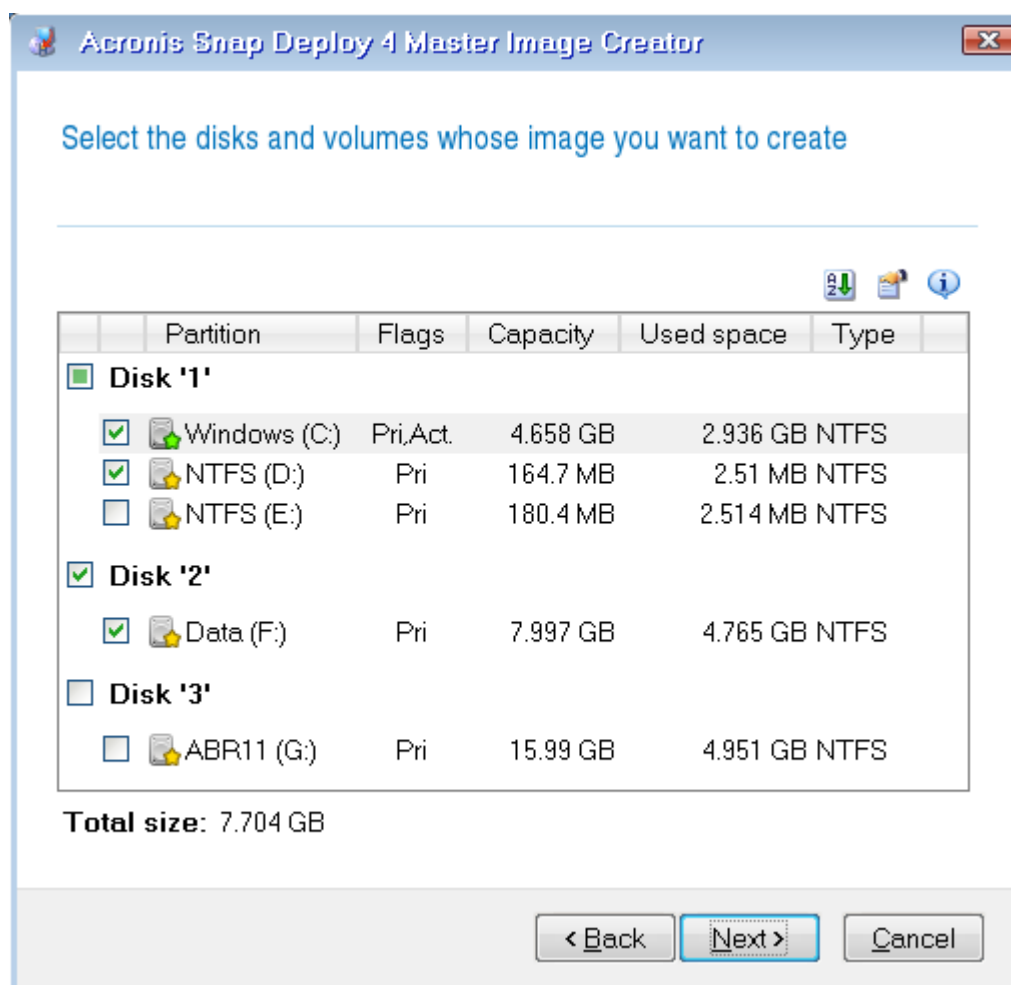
Acronis Snap Deploy 4 Master Image Creator

Select the disks and volumes whose image you want to create

| Partition | Flags | Capacity | Used space | Type |
|---|---|---|---|---|
| Disk '1' | | | | |
| Windows (C:) | Pri,Act. | 4.658 GB | 2.936 GB | NTFS |
| NTFS (D:) | Pri | 164.7 MB | 2.51 MB | NTFS |
| NTFS (E:) | Pri | 180.4 MB | 2.514 MB | NTFS |
| Disk '2' | | | | |
| Data (F:) | Pri | 7.997 GB | 4.765 GB | NTFS |
| Disk '3' | | | | |
| ABR11 (G:) | Pri | 15.99 GB | 4.951 GB | NTFS |

Total size: 7.704 GB

< Back Next > Cancel